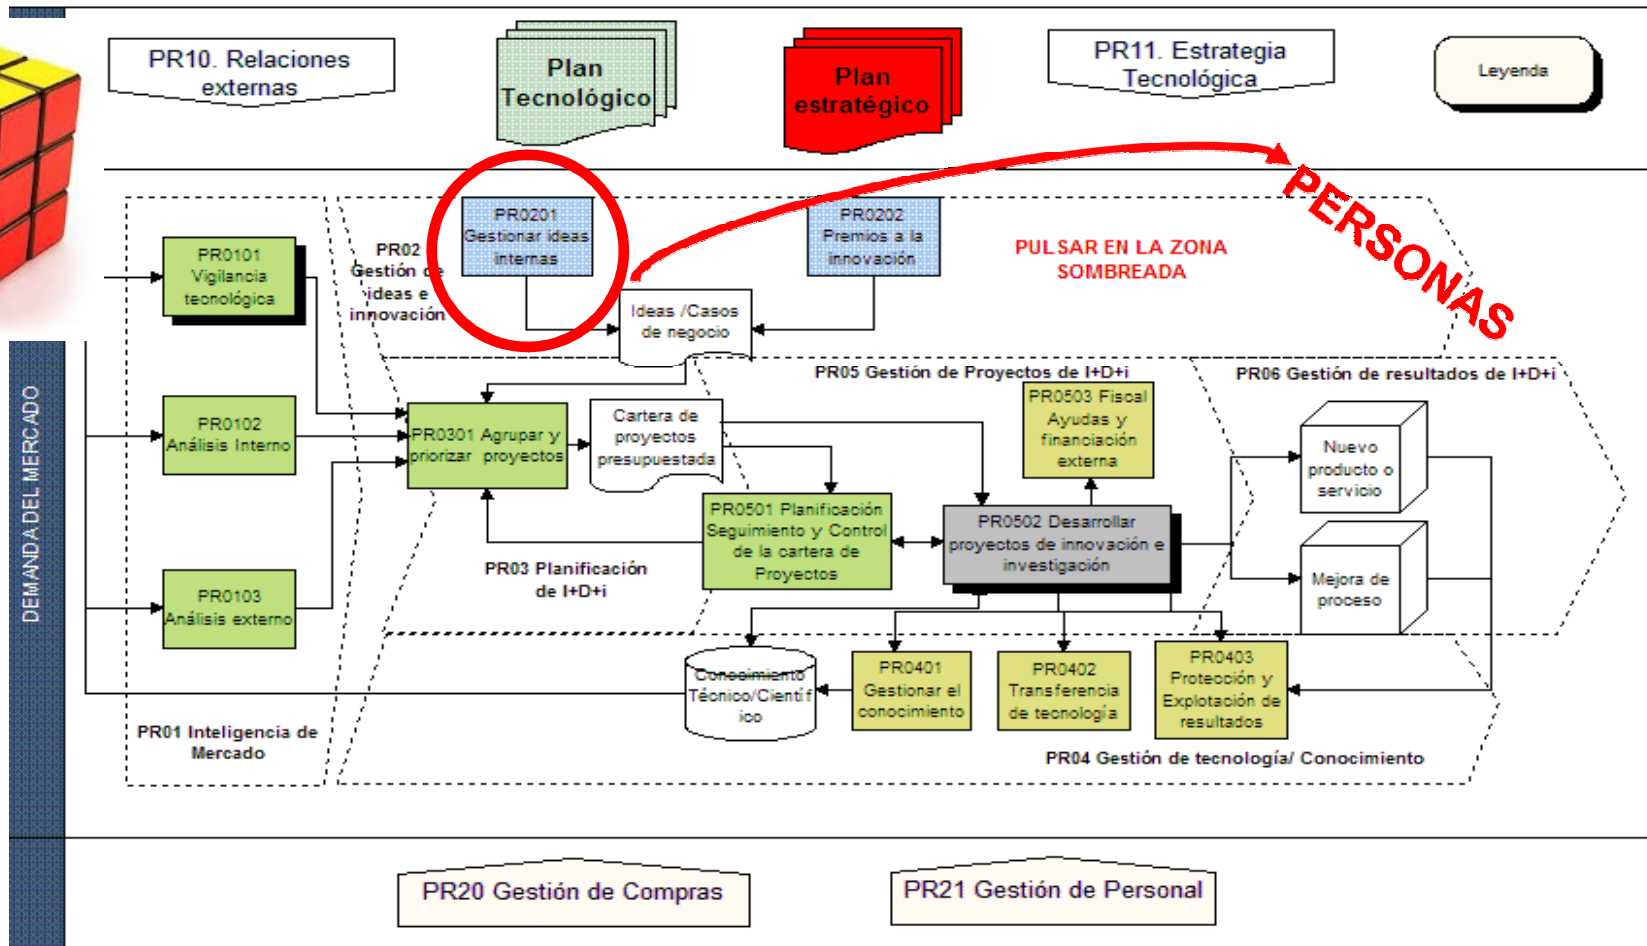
PR10. Relaciones externas

Plan Tecnológico

Plan estratégico

PR11. Estrategia Tecnológica

Leyenda

PERSONAS

PULSAR EN LA ZONA SOMBREADA

DEMANDA DEL MERCADO

PR0101 Vigilancia tecnológica

PR02 Gestión de ideas e innovación

PR0201 Gestionar ideas internas

PR0202 Premios a la innovación

Ideas /Casos de negocio

PR05 Gestión de Proyectos de I+D+i

PR06 Gestión de resultados de I+D+i

PR0102 Análisis Interno

PR0301 Agrupar y priorizar proyectos

Cartera de proyectos presupuestada

PR0503 Fiscal Ayudas y financiación externa

Nuevo producto o servicio

PR0501 Planificación Seguimiento y Control de la cartera de Proyectos

PR0502 Desarrollar proyectos de innovación e investigación

Mejora de proceso

PR03 Planificación de I+D+i

PR0103 Análisis externo

Conocimiento Técnico/Científico

PR0401 Gestionar el conocimiento

PR0402 Transferencia de tecnología

PR0403 Protección y Explotación de resultados

PR01 Inteligencia de Mercado

PR04 Gestión de tecnología/ Conocimiento

PR20 Gestión de Compras

PR21 Gestión de Personal